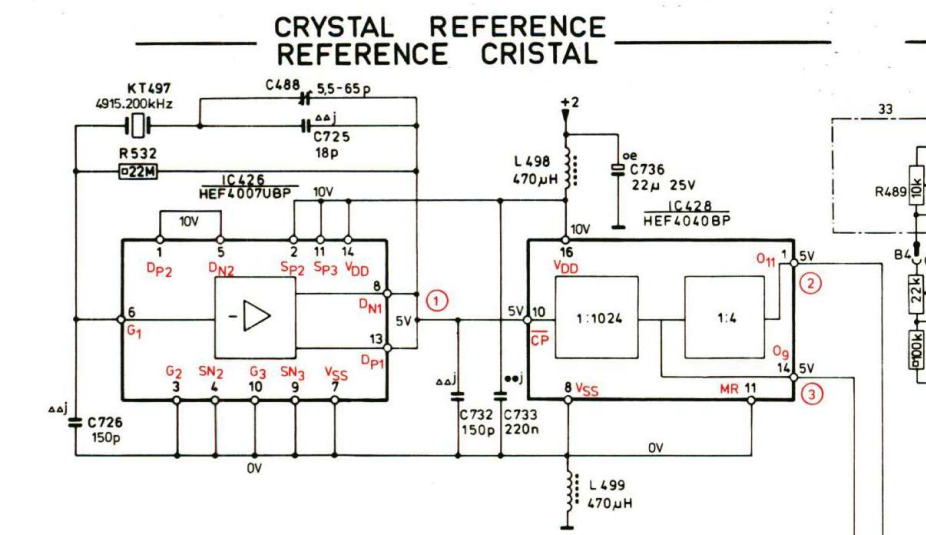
CRYSTAL REFERENCE
REFERENCE CRISTAL

KT497
4915.200kHz
C488
5,5-65p
ΔΔj
C725
18p
R532
22M
IC426
HEF4007UBP
10V
10V
1
5
2
11
14
$D_{P2}$
$D_{N2}$
$S_{P2}$
$S_{P3}$
$V_{DD}$
8
$D_{N1}$
6
$G_1$
13
$D_{P1}$
5V
①
$G_2$
$SN_2$
$G_3$
$SN_3$
$V_{SS}$
3
4
10
9
7
ΔΔj
C726
150p
0V
ΔΔj
C732
150p
••j
C733
220n
+2
L 498
470μH
oe
C736
22μ 25V
IC428
HEF4040BP
16
10V
$V_{DD}$
5V
10
$\overline{CP}$
1:1024
1:4
$O_{11}$
1
5V
②
$O_9$
14
5V
③
8 $V_{SS}$
MR 11
0V
L 499
470μH
33
R489
10k
B4
22k
100k